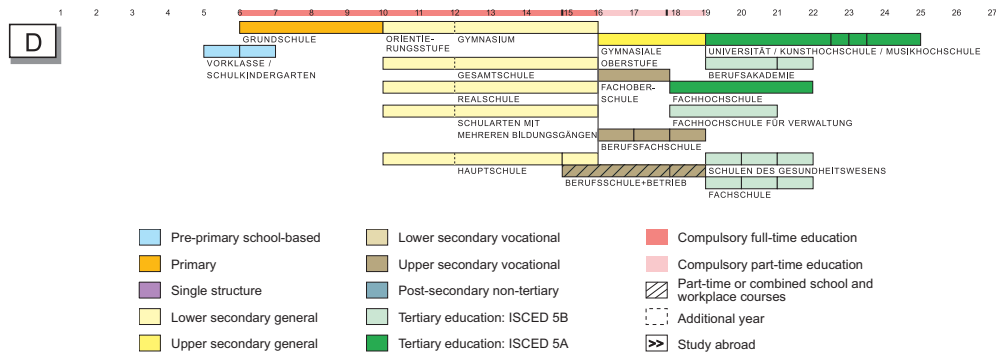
1 2 3 4 5 6 7 8 9 10 11 12 13 14 15 16 17 18 19 20 21 22 23 24 25 26 27

D

GRUNDSCHULE

ORIENTIERUNGSSTUFE

GYMNASIUM

GYMNASIALE OBERSTUFE

UNIVERSITÄT / KUNSTHOCHSCHULE / MUSIKHOCHSCHULE

VORKLASSE / SCHULKINDERGARTEN

GESAMTSCHULE

BERUFSAKADEMIE

FACHOBERSCHULE

FACHHOCHSCHULE

REALSCHULE

FACHHOCHSCHULE FÜR VERWALTUNG

SCHULARTEN MIT MEHREREN BILDUNGSGÄNGEN

BERUFSFACHSCHULE

HAUPTSCHULE

SCHULEN DES GESUNDHEITSWESENS

BERUFSSCHULE+BETRIEB

FACHSCHULE

Pre-primary school-based

Primary

Single structure

Lower secondary general

Upper secondary general

Lower secondary vocational

Upper secondary vocational

Post-secondary non-tertiary

Tertiary education: ISCED 5B

Tertiary education: ISCED 5A

Compulsory full-time education

Compulsory part-time education

Part-time or combined school and workplace courses

Additional year

>> Study abroad